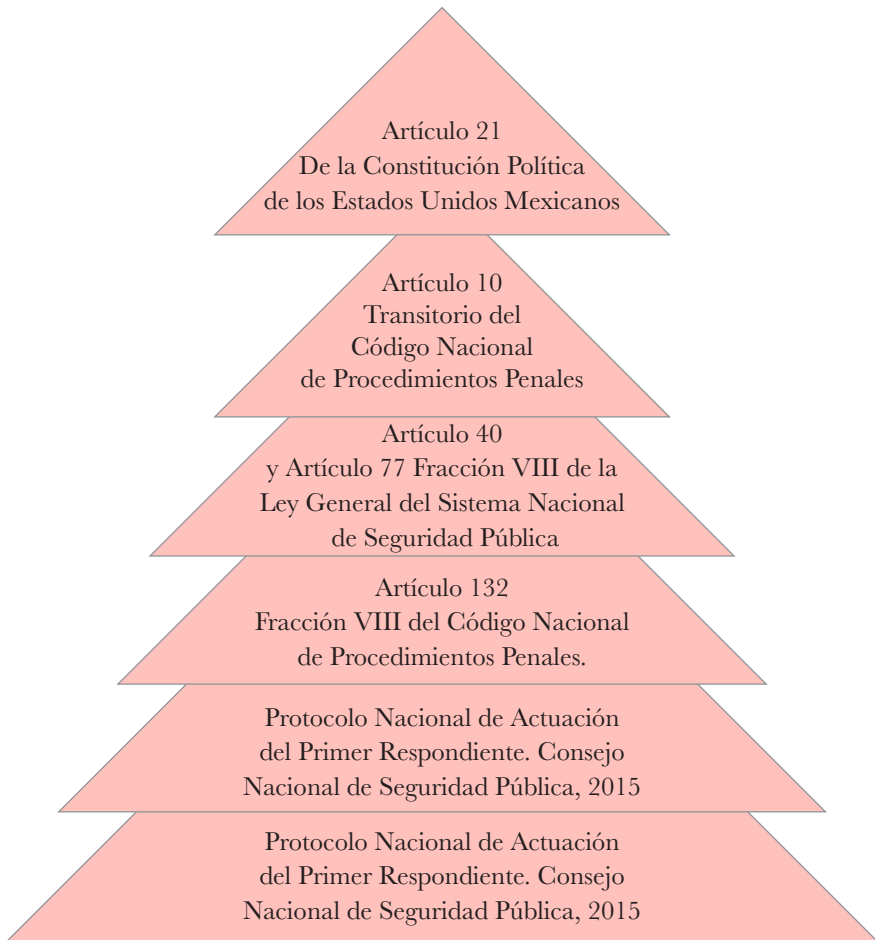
Artículo 21
De la Constitución Política
de los Estados Unidos Mexicanos

Artículo 10
Transitorio del
Código Nacional
de Procedimientos Penales

Artículo 40
y Artículo 77 Fracción VIII de la
Ley General del Sistema Nacional
de Seguridad Pública

Artículo 132
Fracción VIII del Código Nacional
de Procedimientos Penales.

Protocolo Nacional de Actuación
del Primer Respondiente. Consejo
Nacional de Seguridad Pública, 2015

Protocolo Nacional de Actuación
del Primer Respondiente. Consejo
Nacional de Seguridad Pública, 2015